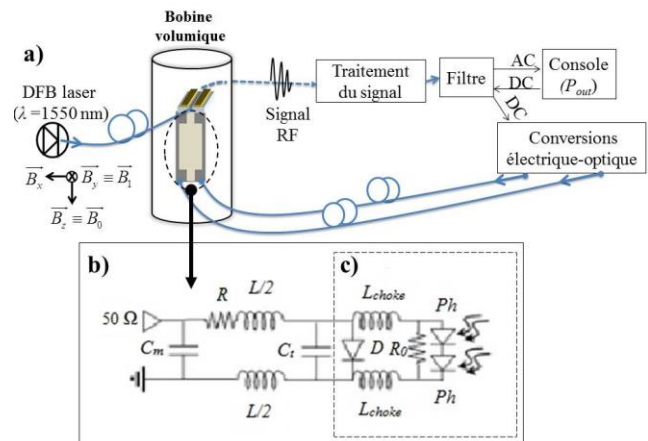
Bobine volumique

a)

DFB laser ($\lambda$ =1550 nm)

$\overrightarrow{B_x}$ $\overrightarrow{B_y} \equiv \overrightarrow{B_1}$

$\overrightarrow{B_z} \equiv \overrightarrow{B_0}$

Signal RF

Traitement du signal

Filtre

AC

DC

DC

Console ($P_{out}$)

Conversions électrique-optique

b)

c)

50 Ω

$C_m$

R

L/2

L/2

$C_t$

$L_{choke}$

$L_{choke}$

D

$R_0$

Ph

Ph